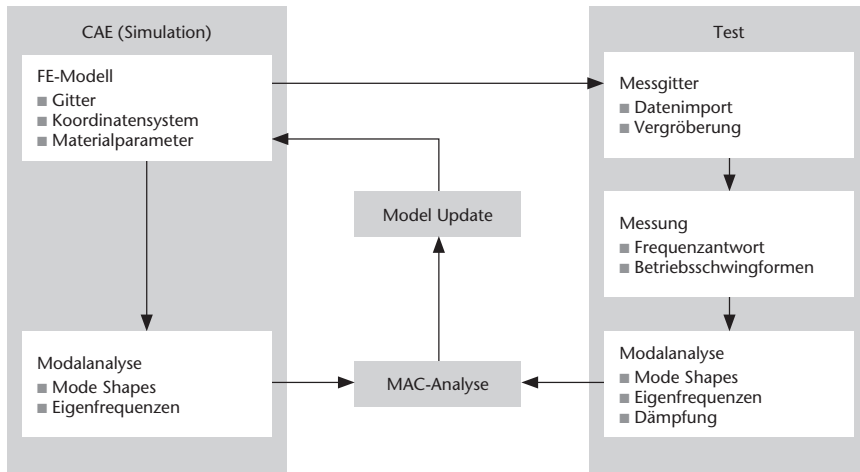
CAE (Simulation)

FE-Modell
■ Gitter
■ Koordinatensystem
■ Materialparameter

Modalanalyse
■ Mode Shapes
■ Eigenfrequenzen

Model Update

MAC-Analyse

Test

Messgitter
■ Datenimport
■ Vergröberung

Messung
■ Frequenzantwort
■ Betriebsschwingformen

Modalanalyse
■ Mode Shapes
■ Eigenfrequenzen
■ Dämpfung